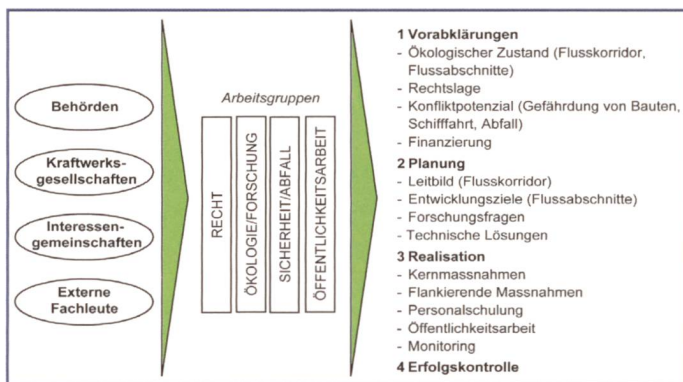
Behörden

Kraftwerksgesellschaften

Interessengemeinschaften

Externe Fachleute

Arbeitsgruppen

RECHT

ÖKOLOGIE/FORSCHUNG

SICHERHEIT/ABFALL

ÖFFENTLICHKEITSARBEIT

1 Vorabklärungen
- Ökologischer Zustand (Flusskorridor, Flussabschnitte)
- Rechtslage
- Konfliktpotenzial (Gefährdung von Bauten, Schifffahrt, Abfall)
- Finanzierung

2 Planung
- Leitbild (Flusskorridor)
- Entwicklungsziele (Flussabschnitte)
- Forschungsfragen
- Technische Lösungen

3 Realisation
- Kernmassnahmen
- Flankierende Massnahmen
- Personalschulung
- Öffentlichkeitsarbeit
- Monitoring

4 Erfolgskontrolle